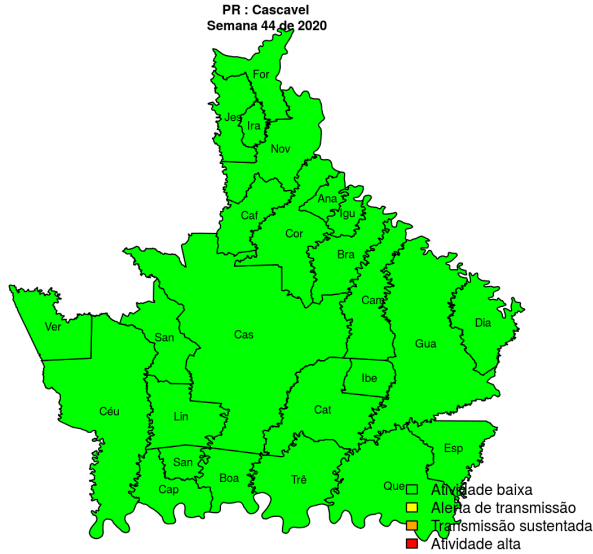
PR : Cascavel
Semana 44 de 2020

For
Jes
Ira
Nov
Ana
Igu
Caf
Cor
Bra
Cam
Dia
Ver
San
Cas
Gua
Ibe
Céu
Lin
Cat
Esp
San
Boa
Trê
Que
Cap

Atividade baixa
Alerta de transmissão
Transmissão sustentada
Atividade alta